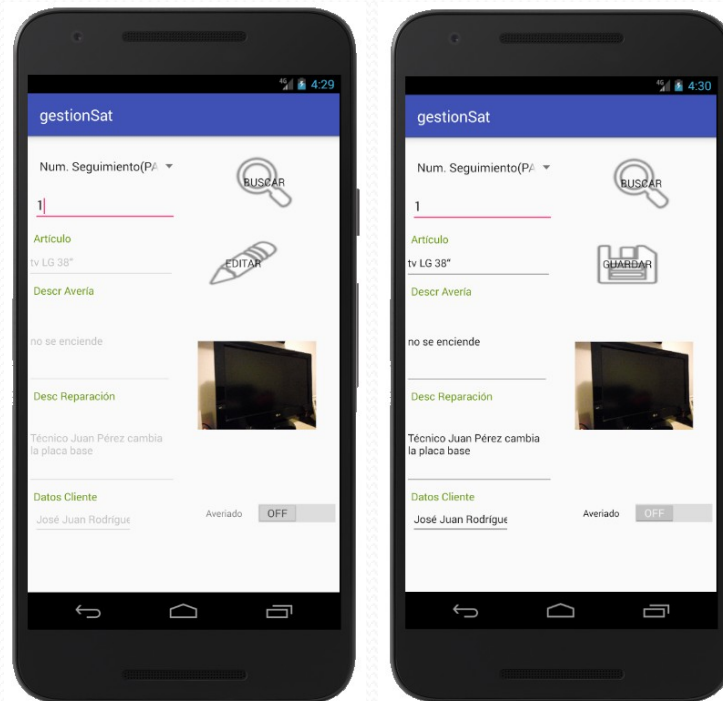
4G 4:29

gestionSat

Num. Seguimiento(PA

BUSCAR

1

Artículo

tv LG 38"

EDITAR

Descr Avería

no se enciende

Desc Reparación

Técnico Juan Pérez cambia la placa base

Datos Cliente

José Juan Rodrígue

Averiado OFF

4G 4:30

gestionSat

Num. Seguimiento(PA

BUSCAR

1

Artículo

tv LG 38"

GUARDAR

Descr Avería

no se enciende

Desc Reparación

Técnico Juan Pérez cambia la placa base

Datos Cliente

José Juan Rodrígue

Averiado OFF